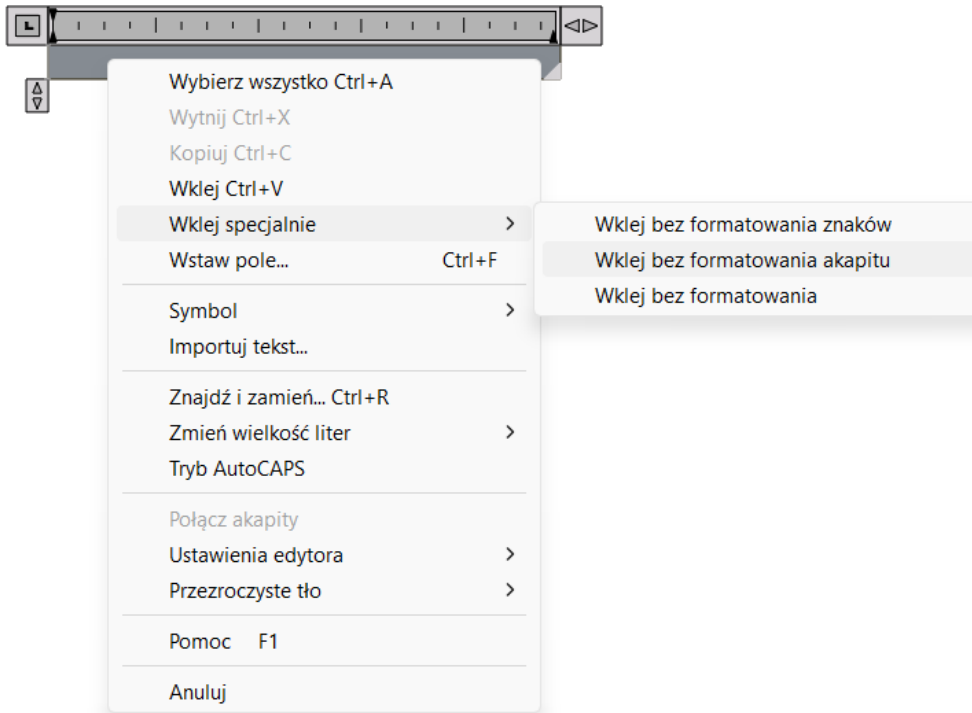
Wybierz wszystko Ctrl+A
Wytnij Ctrl+X
Kopiuj Ctrl+C
Wklej Ctrl+V
Wklej specjalnie
Wstaw pole... Ctrl+F

Symbol
Importuj tekst...

Znajdź i zamień... Ctrl+R
Zmień wielkość liter
Tryb AutoCAPS

Połącz akapity
Ustawienia edytora
Przezroczyste tło

Pomoc F1

Anuluj

Wklej bez formatowania znaków
Wklej bez formatowania akapitu
Wklej bez formatowania